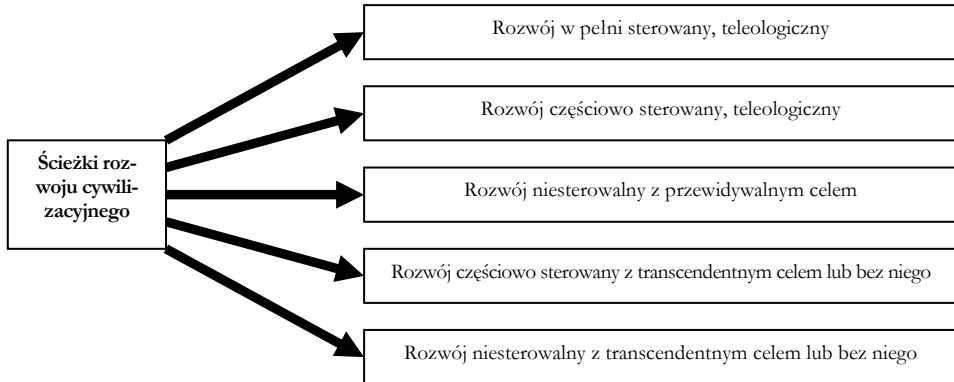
Ścieżki rozwoju cywilizacyjnego

Rozwój w pełni sterowany, teleologiczny

Rozwój częściowo sterowany, teleologiczny

Rozwój niesterowalny z przewidywalnym celem

Rozwój częściowo sterowany z transcendentnym celem lub bez niego

Rozwój niesterowalny z transcendentnym celem lub bez niego